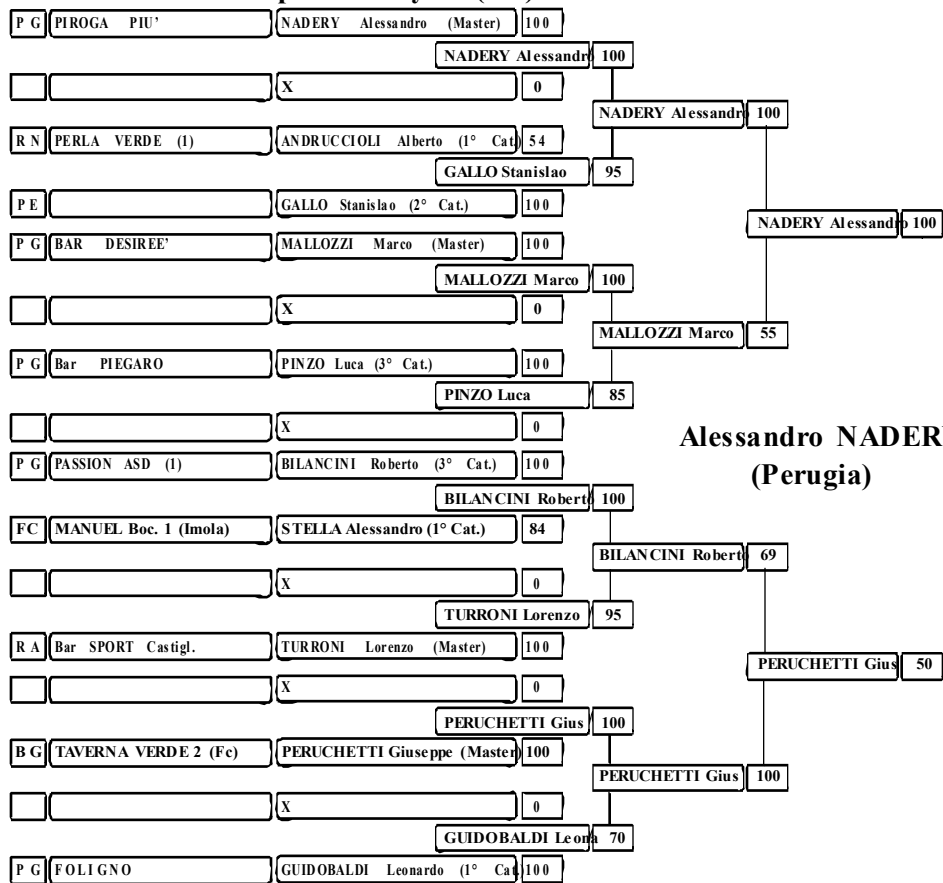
P G | PIROGA PIU' | NADERY Alessandro (Master) | 100

NADERY Alessandr | 100

| | X | 0

NADERY Alessandro | 100

R N | PERLA VERDE (1) | ANDRUCCIOLI Alberto (1° Cat) | 54

GALLO Stanislao | 95

P E | | GALLO Stanislao (2° Cat.) | 100

NADERY Alessandro | 100

P G | BAR DESIREE' | MALLOZZI Marco (Master) | 100

MALLOZZI Marco | 100

| | X | 0

MALLOZZI Marco | 55

P G | Bar PIEGARO | PINZO Luca (3° Cat.) | 100

PINZO Luca | 85

| | X | 0

Alessandro NADER
(Perugia)

P G | PASSION ASD (1) | BILANCINI Roberto (3° Cat.) | 100

BILANCINI Robert | 100

FC | MANUEL Boc. 1 (Imola) | STELLA Alessandro (1° Cat.) | 84

BILANCINI Robert | 69

| | X | 0

TURRONI Lorenzo | 95

R A | Bar SPORT Castigl. | TURRONI Lorenzo (Master) | 100

PERUCHETTI Gius | 50

| | X | 0

PERUCHETTI Gius | 100

B G | TAVERNA VERDE 2 (Fc) | PERUCHETTI Giuseppe (Master) | 100

PERUCHETTI Gius | 100

| | X | 0

GUIDOBALDI Leona | 70

P G | FOLIGNO | GUIDOBALDI Leonardo (1° Cat) | 100